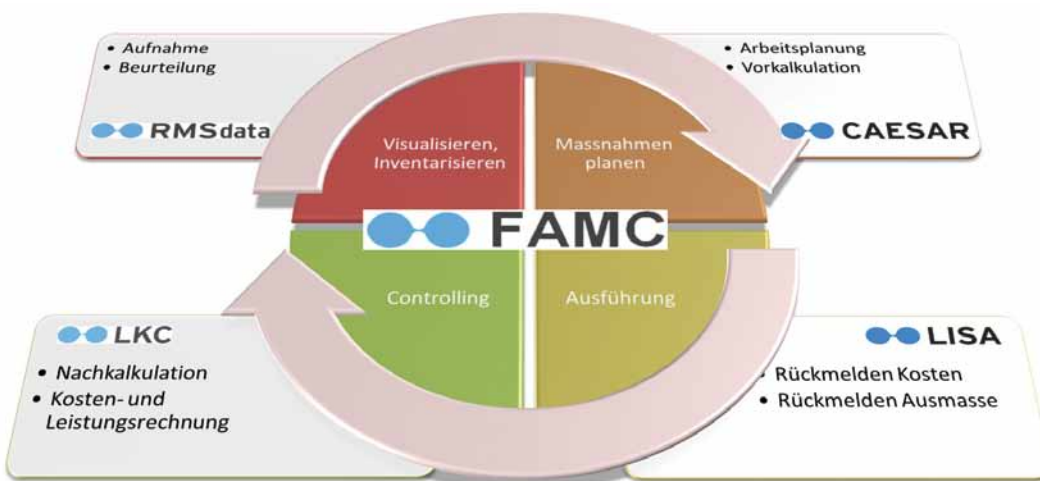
• Aufnahme
• Beurteilung

RMSdata

• Arbeitsplanung
• Vorkalkulation

CAESAR

Visualisieren, Inventarisieren

Massnahmen planen

FAMC

Controlling

Ausführung

LKC

• Nachkalkulation
• Kosten- und Leistungsrechnung

LISA

• Rückmelden Kosten
• Rückmelden Ausmasse